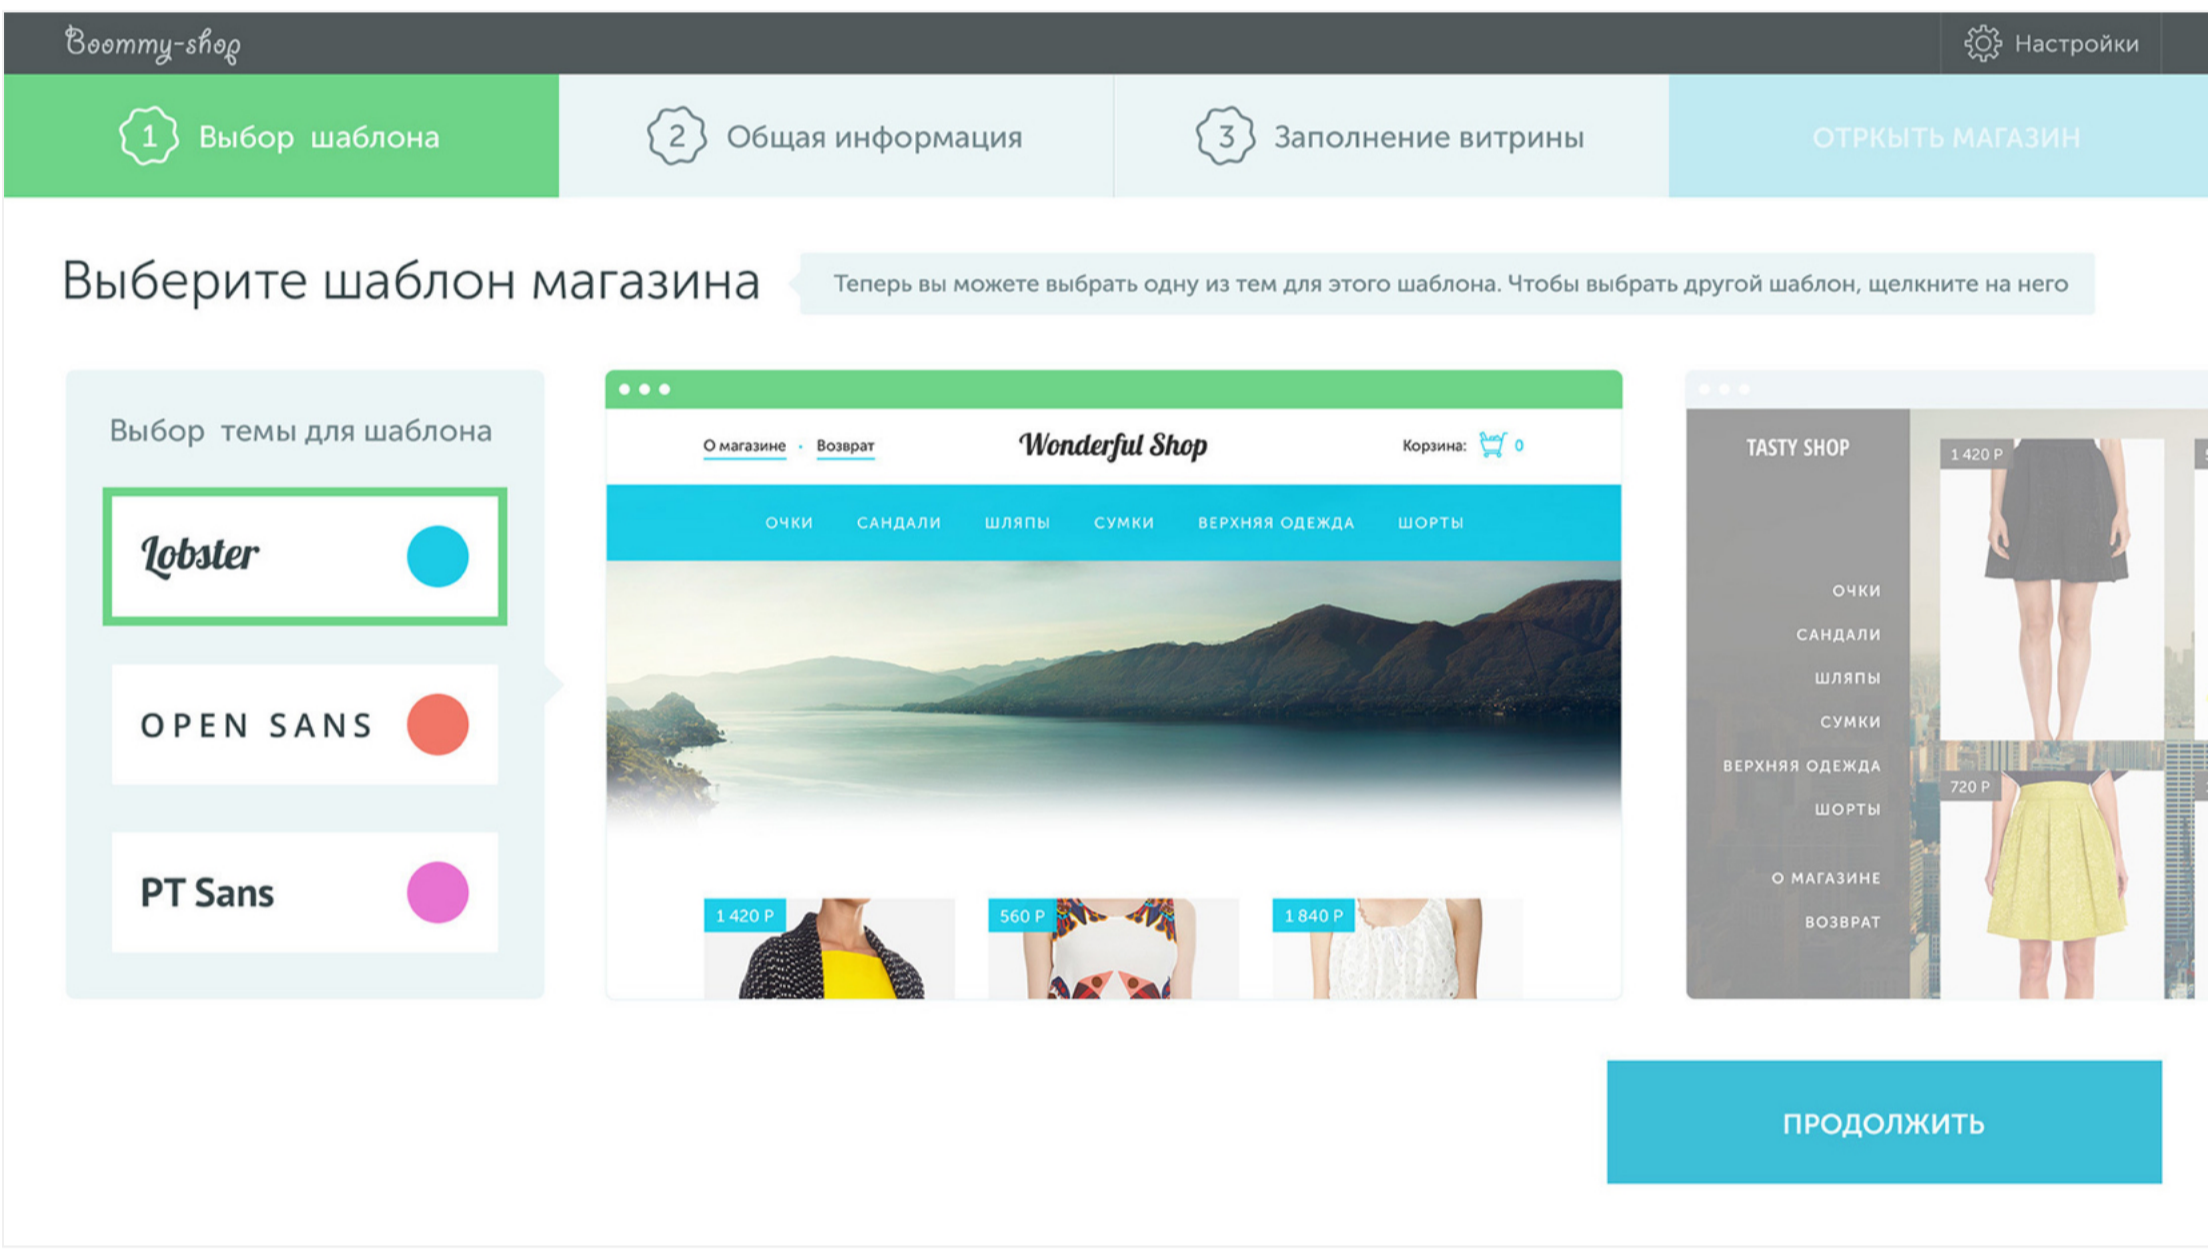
Boommy-shop

Настройки

1 Выбор шаблона

2 Общая информация

3 Заполнение витрины

ОТРКЫТЬ МАГАЗИН

Выберите шаблон магазина

Теперь вы можете выбрать одну из тем для этого шаблона. Чтобы выбрать другой шаблон, щелкните на него

Выбор темы для шаблона

Lobster

OPEN SANS

PT Sans

О магазине · Возврат

Wonderful Shop

Корзина: 0

ОЧКИ САНДАЛИ ШЛЯПЫ СУМКИ ВЕРХНЯЯ ОДЕЖДА ШОРТЫ

1 420 Р

560 Р

1 840 Р

TASTY SHOP

ОЧКИ

САНДАЛИ

ШЛЯПЫ

СУМКИ

ВЕРХНЯЯ ОДЕЖДА

ШОРТЫ

О МАГАЗИНЕ

ВОЗВРАТ

1 420 Р

720 Р

ПРОДОЛЖИТЬ